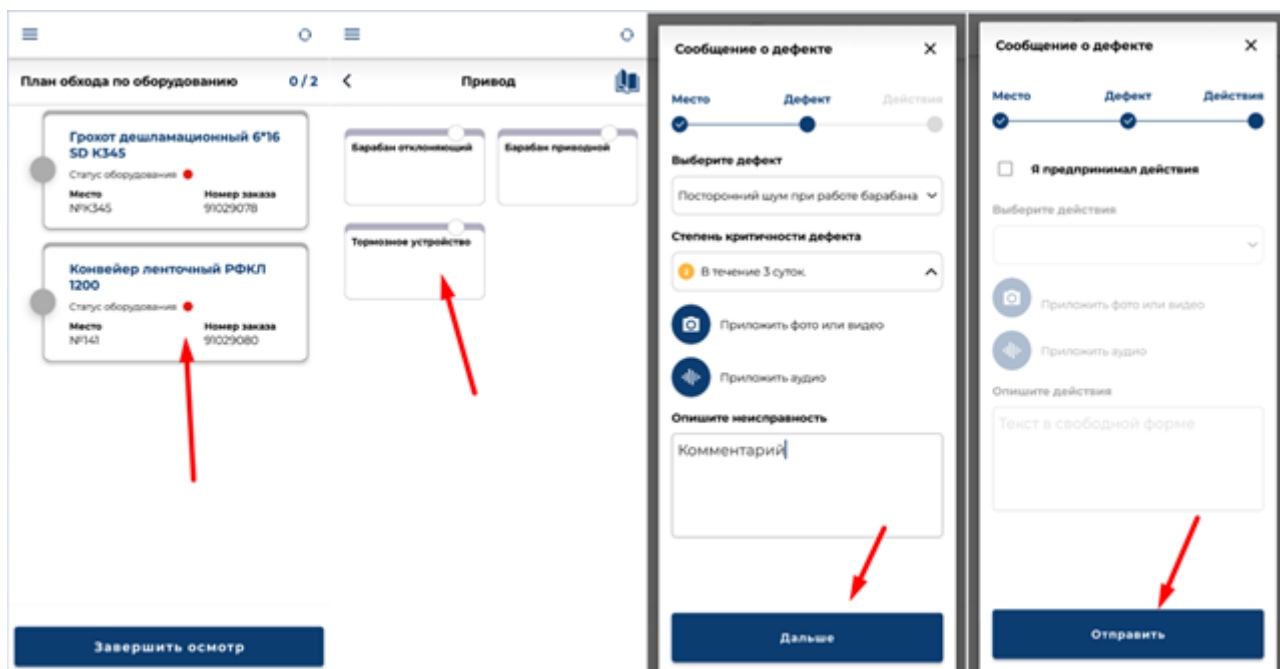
План обхода по оборудованию 0 / 2

Грохот дешламационный 6*16 SD K345
Статус оборудования
Место
№K345
Номер заказа
91029078

Конвейер ленточный РФКЛ 1200
Статус оборудования
Место
№141
Номер заказа
91029080

Завершить осмотр

Привод

Барабан отклоняющий
Барабан приводной
Тормозное устройство

Сообщение о дефекте
Место
Дефект
Действия
Выберите дефект
Посторонний шум при работе барабана
Степень критичности дефекта
В течение 3 суток
Приложить фото или видео
Приложить аудио
Опишите неисправность
Комментарий
Дальше

Сообщение о дефекте
Место
Дефект
Действия
Я предпринимал действия
Выберите действия
Приложить фото или видео
Приложить аудио
Опишите действия
Текст в свободной форме
Отправить